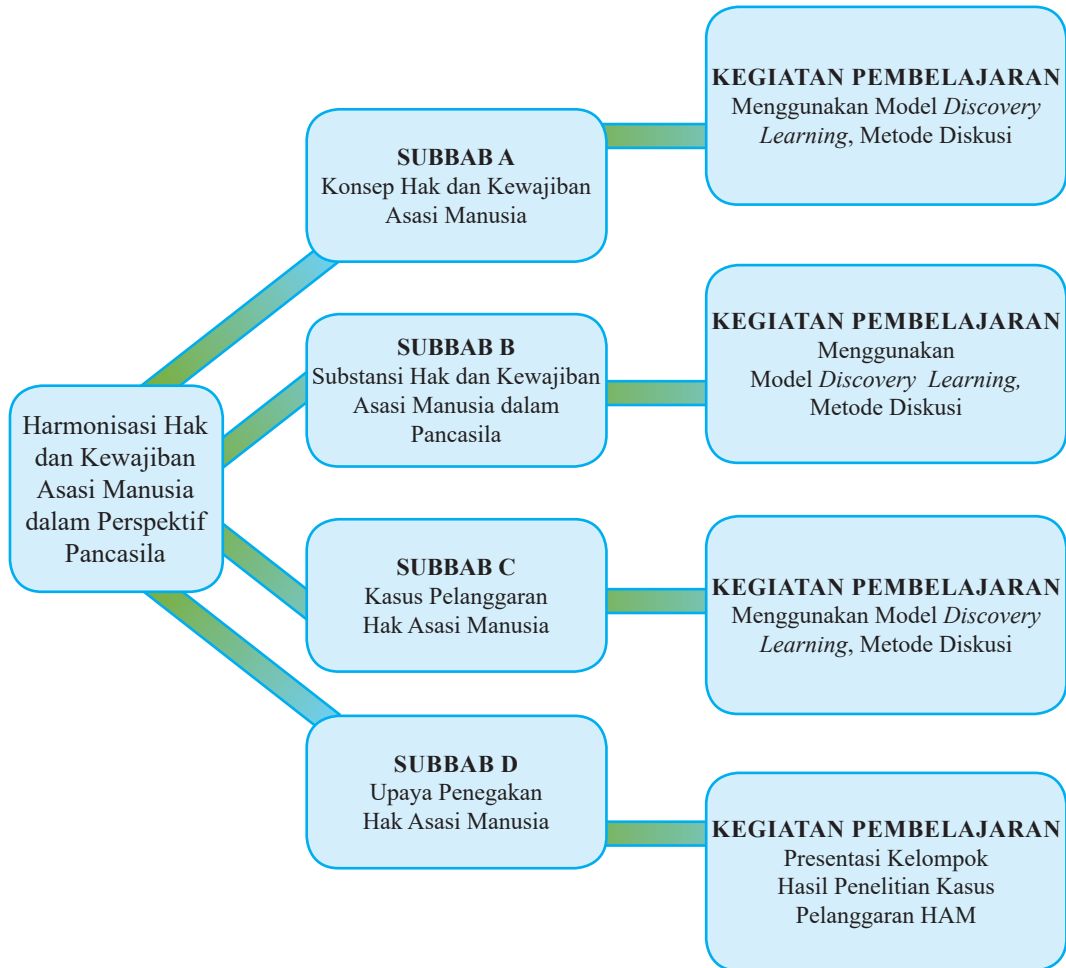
Harmonisasi Hak dan Kewajiban Asasi Manusia dalam Perspektif Pancasila

SUBBAB A
Konsep Hak dan Kewajiban Asasi Manusia

KEGIATAN PEMBELAJARAN
Menggunakan Model *Discovery Learning*, Metode Diskusi

SUBBAB B
Substansi Hak dan Kewajiban Asasi Manusia dalam Pancasila

KEGIATAN PEMBELAJARAN
Menggunakan Model *Discovery Learning,* Metode Diskusi

SUBBAB C
Kasus Pelanggaran Hak Asasi Manusia

KEGIATAN PEMBELAJARAN
Menggunakan Model *Discovery Learning*, Metode Diskusi

SUBBAB D
Upaya Penegakan Hak Asasi Manusia

KEGIATAN PEMBELAJARAN
Presentasi Kelompok Hasil Penelitian Kasus Pelanggaran HAM